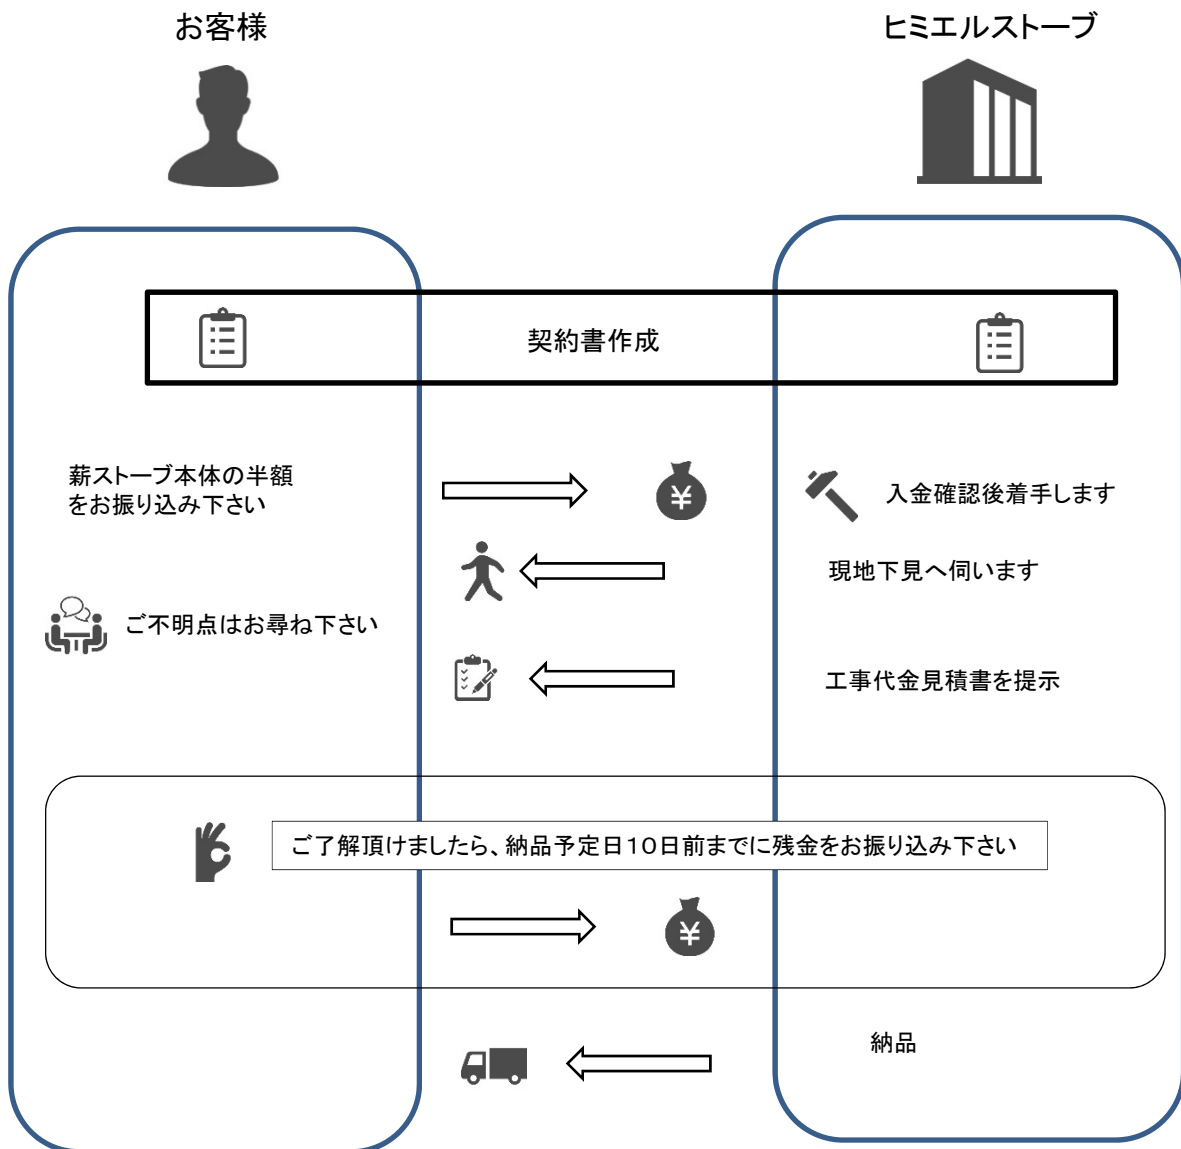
お客様

ヒミエルストーブ

契約書作成

薪ストーブ本体の半額をお振り込み下さい

¥

入金確認後着手します

現地下見へ伺います

ご不明点はお尋ね下さい

工事代金見積書を提示

ご了解頂けましたら、納品予定日10日前までに残金をお振り込み下さい

¥

納品